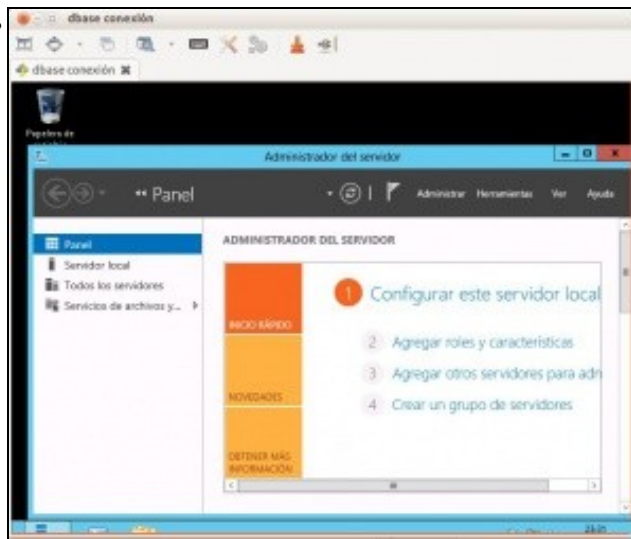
dbase conexión

dbase conexión

Papelera de

Administrador del servidor

•• Panel

Administrar Herramientas Ver Ayuda

Panel
Servidor local
Todos los servidores
Servicios de archivos y...

ADMINISTRADOR DEL SERVIDOR

INICIO RÁPIDO

NOVEDADES

OBTENER MÁS INFORMACIÓN

1 Configurar este servidor local

2 Agregar roles y características

3 Agregar otros servidores para adn

4 Crear un grupo de servidores

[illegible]